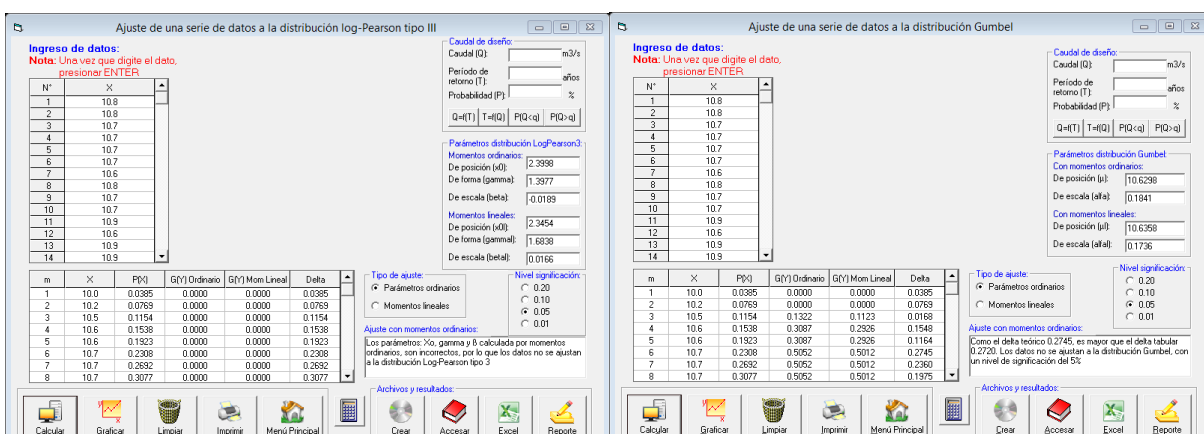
Ajuste de una serie de datos a la distribución log-Pearson tipo III

Ingreso de datos:
Nota: Una vez que digite el dato, presionar ENTER

| N° | X |
|---|---|
| 1 | 10.8 |
| 2 | 10.8 |
| 3 | 10.7 |
| 4 | 10.7 |
| 5 | 10.7 |
| 6 | 10.7 |
| 7 | 10.6 |
| 8 | 10.8 |
| 9 | 10.7 |
| 10 | 10.7 |
| 11 | 10.9 |
| 12 | 10.6 |
| 13 | 10.9 |
| 14 | 10.9 |

Caudal de diseño:
Caudal (Q): m3/s
Período de retorno (T): años
Probabilidad (P): %
Q=f(T) T=f(Q) P(Q<q) P(Q>q)

Parámetros distribución LogPearson3:
Momentos ordinarios:
De posición (x0): 2.3998
De forma (gamma): 1.3977
De escala (beta): -0.0189
Momentos lineales:
De posición (x0): 2.3454
De forma (gamma): 1.6838
De escala (beta): 0.0166

| m | X | P(X) | G(Y) Ordinario | G(Y) Mom Lineal | Delta |
|---|---|---|---|---|---|
| 1 | 10.0 | 0.0385 | 0.0000 | 0.0000 | 0.0385 |
| 2 | 10.2 | 0.0769 | 0.0000 | 0.0000 | 0.0769 |
| 3 | 10.5 | 0.1154 | 0.0000 | 0.0000 | 0.1154 |
| 4 | 10.6 | 0.1538 | 0.0000 | 0.0000 | 0.1538 |
| 5 | 10.6 | 0.1923 | 0.0000 | 0.0000 | 0.1923 |
| 6 | 10.7 | 0.2308 | 0.0000 | 0.0000 | 0.2308 |
| 7 | 10.7 | 0.2692 | 0.0000 | 0.0000 | 0.2692 |
| 8 | 10.7 | 0.3077 | 0.0000 | 0.0000 | 0.3077 |

Tipo de ajuste:
Parámetros ordinarios
Momentos lineales

Nivel significación:
0.20
0.10
0.05
0.01

Ajuste con momentos ordinarios:
Los parámetros: Xo, gamma y ß calculada por momentos ordinarios, son incorrectos, por lo que los datos no se ajustan a la distribución Log-Pearson tipo 3

Archivos y resultados:
Calcular Graficar Limpiar Imprimir Menú Principal Crear Accesar Excel Reporte

Ajuste de una serie de datos a la distribución Gumbel

Ingreso de datos:
Nota: Una vez que digite el dato, presionar ENTER

| N° | X |
|---|---|
| 1 | 10.8 |
| 2 | 10.8 |
| 3 | 10.7 |
| 4 | 10.7 |
| 5 | 10.7 |
| 6 | 10.7 |
| 7 | 10.6 |
| 8 | 10.8 |
| 9 | 10.7 |
| 10 | 10.7 |
| 11 | 10.9 |
| 12 | 10.6 |
| 13 | 10.9 |
| 14 | 10.9 |

Caudal de diseño:
Caudal (Q): m3/s
Período de retorno (T): años
Probabilidad (P): %
Q=f(T) T=f(Q) P(Q<q) P(Q>q)

Parámetros distribución Gumbel
Con momentos ordinarios:
De posición (µ): 10.6298
De escala (alfa): 0.1841
Con momentos lineales:
De posición (µl): 10.6358
De escala (alfal): 0.1736

| m | X | P(X) | G(Y) Ordinario | G(Y) Mom Lineal | Delta |
|---|---|---|---|---|---|
| 1 | 10.0 | 0.0385 | 0.0000 | 0.0000 | 0.0385 |
| 2 | 10.2 | 0.0769 | 0.0000 | 0.0000 | 0.0769 |
| 3 | 10.5 | 0.1154 | 0.1322 | 0.1123 | 0.0168 |
| 4 | 10.6 | 0.1538 | 0.3087 | 0.2926 | 0.1548 |
| 5 | 10.6 | 0.1923 | 0.3087 | 0.2926 | 0.1164 |
| 6 | 10.7 | 0.2308 | 0.5052 | 0.5012 | 0.2745 |
| 7 | 10.7 | 0.2692 | 0.5052 | 0.5012 | 0.2360 |
| 8 | 10.7 | 0.3077 | 0.5052 | 0.5012 | 0.1975 |

Tipo de ajuste:
Parámetros ordinarios
Momentos lineales

Nivel significación:
0.20
0.10
0.05
0.01

Ajuste con momentos ordinarios:
Como el delta teórico 0.2745, es mayor que el delta tabular 0.2720. Los datos no se ajustan a la distribución Gumbel, con un nivel de significación del 5%

Archivos y resultados:
Calcular Graficar Limpiar Imprimir Menú Principal Crear Accesar Excel Reporte